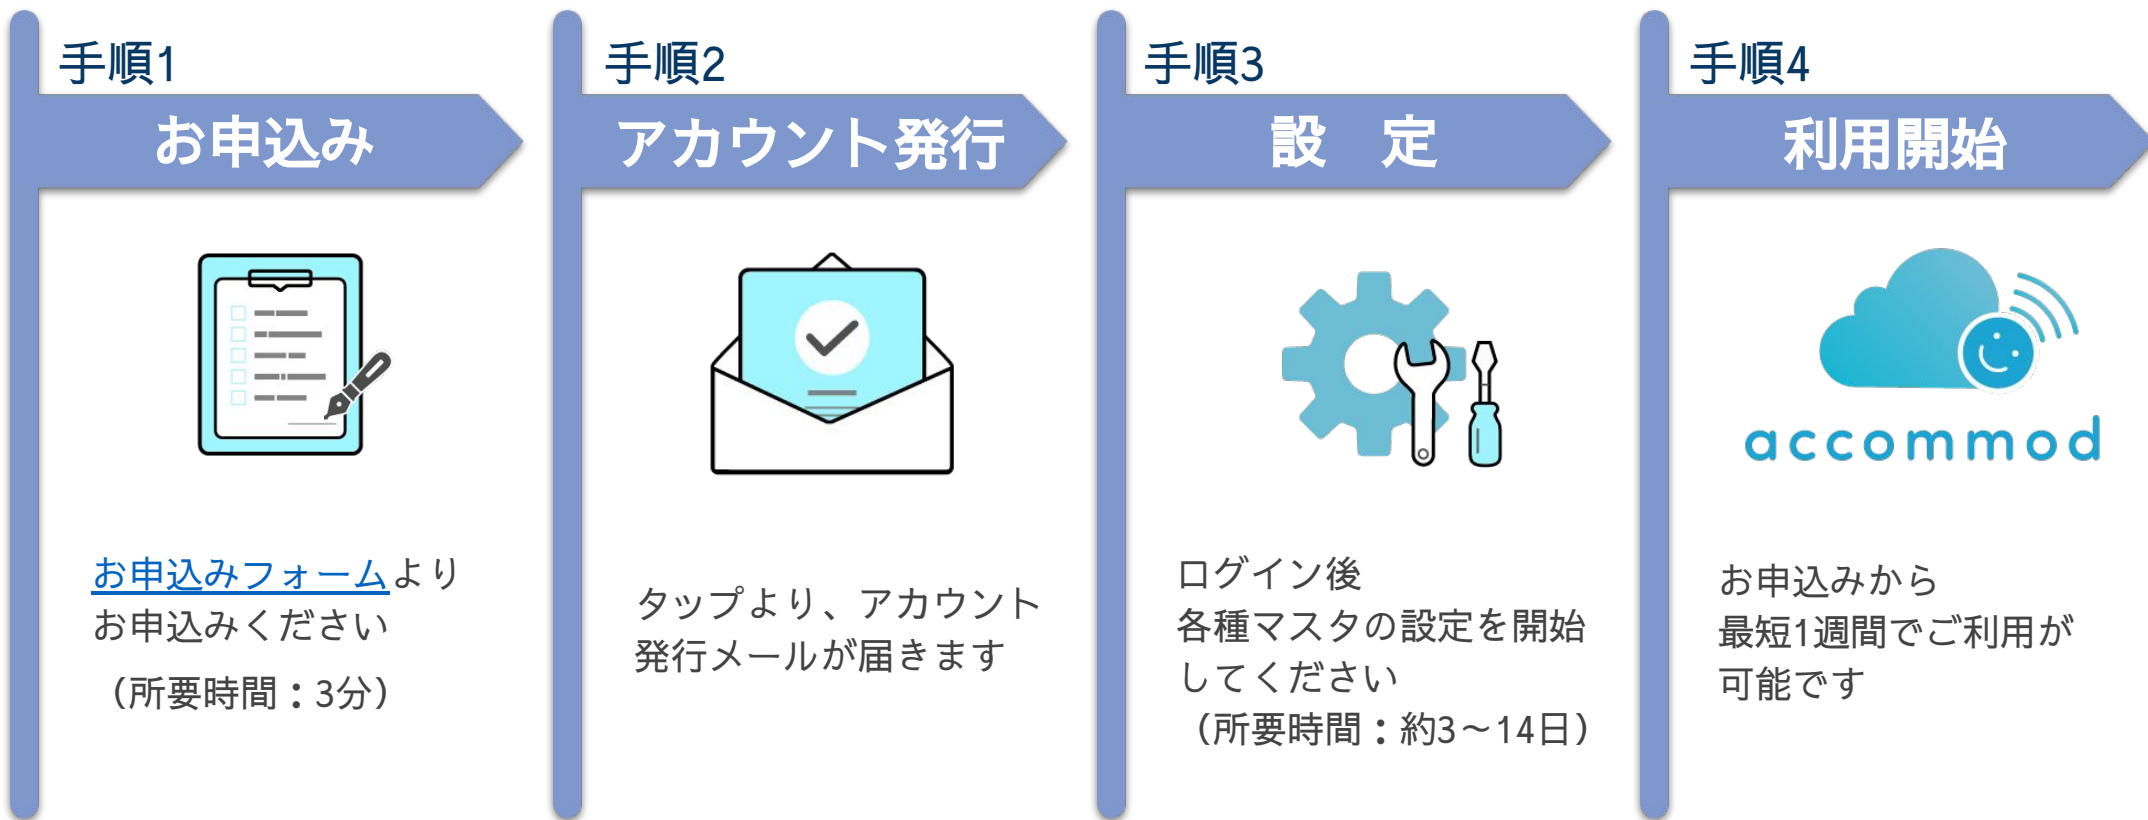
手順1

お申込み

お申込みフォームより
お申込みください
（所要時間：3分）

手順2

アカウント発行

タップより、アカウント
発行メールが届きます

手順3

設　定

ログイン後
各種マスタの設定を開始
してください
（所要時間：約3～14日）

手順4

利用開始

accommod

お申込みから
最短1週間でご利用が
可能です